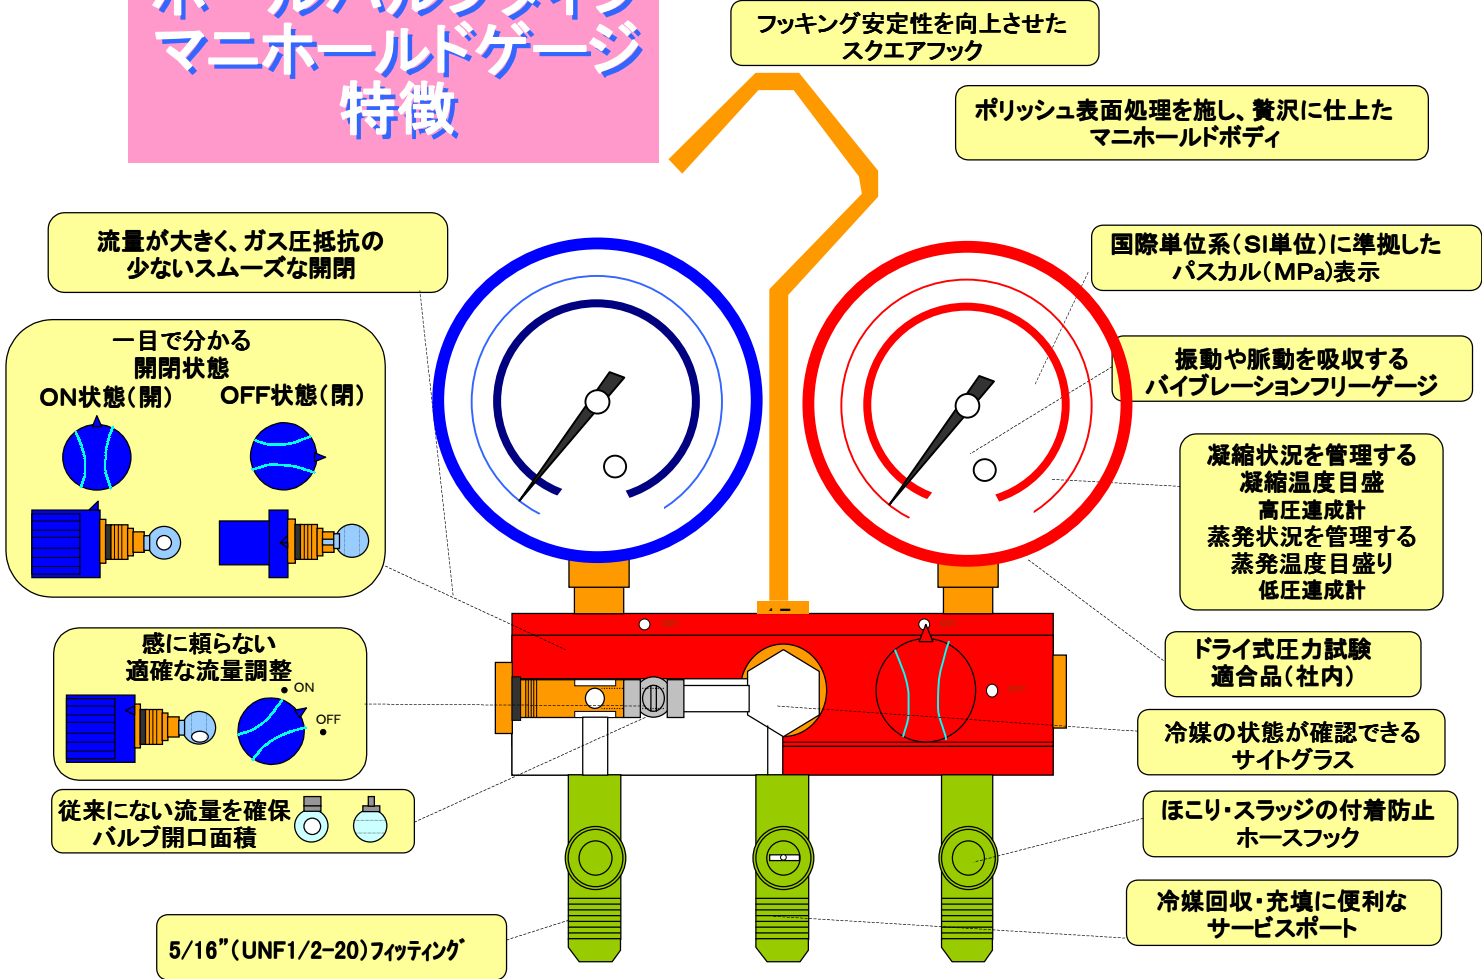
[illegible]
マニホールドゲージ
特徴

フッキング安定性を向上させた
スクエアフック

ポリッシュ表面処理を施し、贅沢に仕上た
マニホールドボディ

流量が大きく、ガス圧抵抗の
少ないスムーズな開閉

国際単位系（SI単位）に準拠した
パスカル（MPa）表示

一目で分かる
開閉状態
ON状態（開）　OFF状態（閉）

振動や脈動を吸収する
バイブレーションフリーゲージ

凝縮状況を管理する
凝縮温度目盛
高圧連成計
蒸発状況を管理する
蒸発温度目盛り
低圧連成計

ドライ式圧力試験
適合品（社内）

感に頼らない
適確な流量調整
ON
OFF

冷媒の状態が確認できる
サイトグラス

従来にない流量を確保
バルブ開口面積

ほこり・スラッジの付着防止
ホースフック

冷媒回収・充填に便利な
サービスポート

5/16"（UNF1/2-20）ﾌｨｯﾃｨﾝｸﾞ